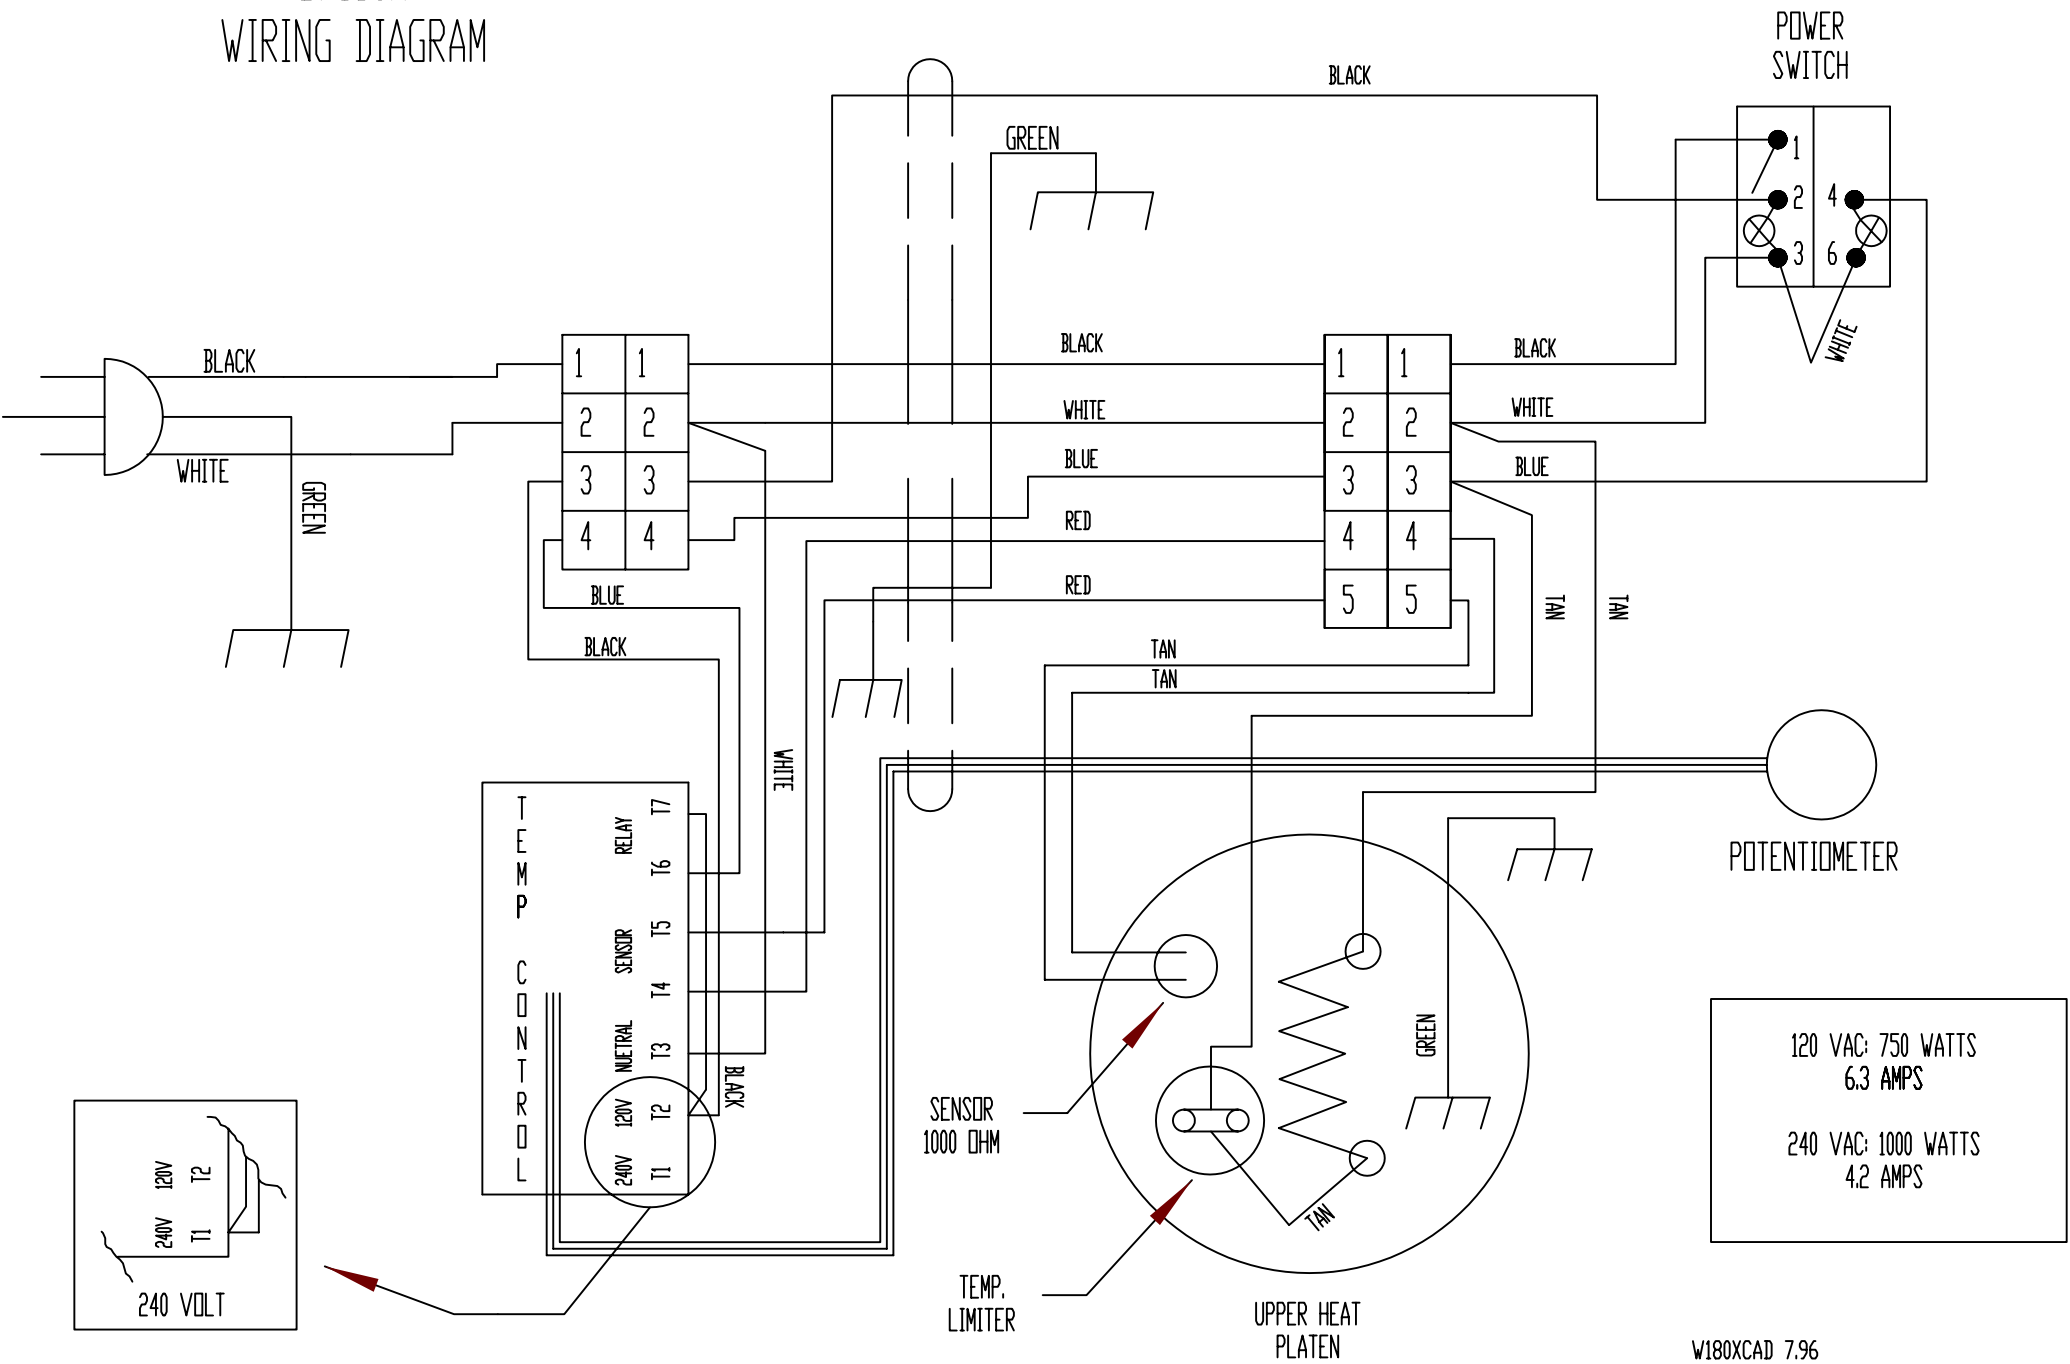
WIRING DIAGRAM

POWER SWITCH

BLACK

GREEN

1
2
3
4
6

WHITE

BLACK

BLACK

WHITE

GREEN

1 1
2 2
3 3
4 4

BLUE

BLACK

BLACK

WHITE

BLUE

RED

RED

1 1
2 2
3 3
4 4
5 5

BLACK

WHITE

BLUE

TAN

TAN

TAN

TAN

WHITE

POTENTIOMETER

TEMP CONTROL

RELAY T7
T6
SENSOR T5
T4
NUETRAL T3
120V T2
240V T1

BLACK

GREEN

SENSOR 1000 OHM

TAN

120V T2
240V T1
240 VOLT

TEMP. LIMITER

UPPER HEAT PLATEN

120 VAC: 750 WATTS
6.3 AMPS

240 VAC: 1000 WATTS
4.2 AMPS

W180XCAD 7.96